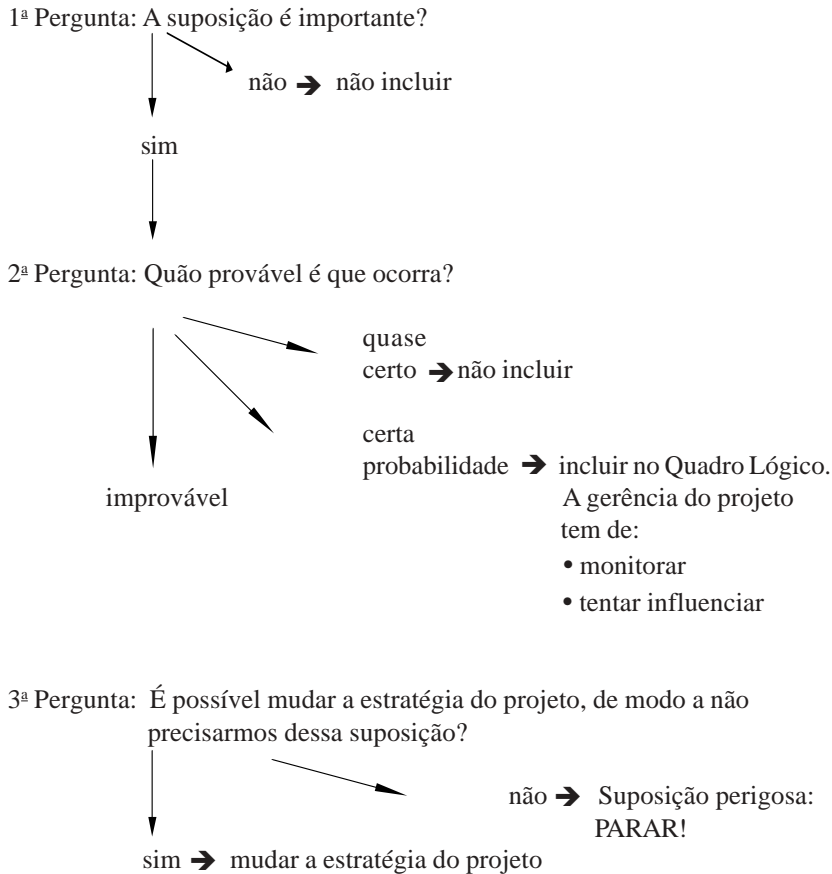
1ª Pergunta: A suposição é importante?

não ➔ não incluir

sim

2ª Pergunta: Quão provável é que ocorra?

quase certo ➔ não incluir

certa probabilidade ➔ incluir no Quadro Lógico. A gerência do projeto tem de:
• monitorar
• tentar influenciar

improvável

3ª Pergunta: É possível mudar a estratégia do projeto, de modo a não precisarmos dessa suposição?

não ➔ Suposição perigosa: PARAR!

sim ➔ mudar a estratégia do projeto